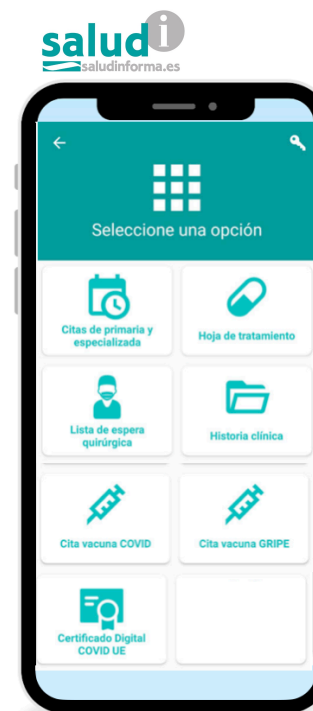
salud i
saludinforma.es

Seleccione una opción

Citas de primaria y especializada

Hoja de tratamiento

Lista de espera quirúrgica

Historia clínica

Cita vacuna COVID

Cita vacuna GRIPE

Certificado Digital COVID UE